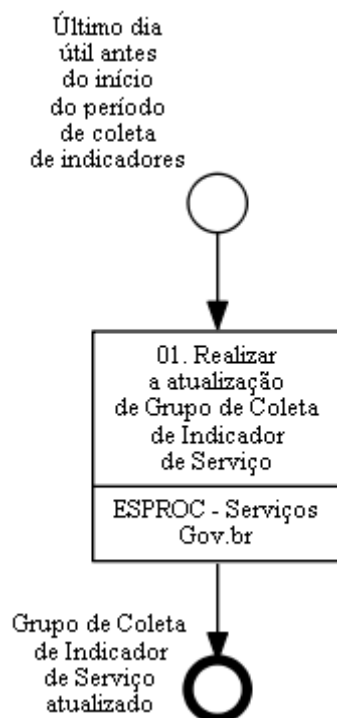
Último dia útil antes do início do período de coleta de indicadores

01. Realizar a atualização de Grupo de Coleta de Indicador de Serviço

ESPROC - Serviços Gov.br

Grupo de Coleta de Indicador de Serviço atualizado